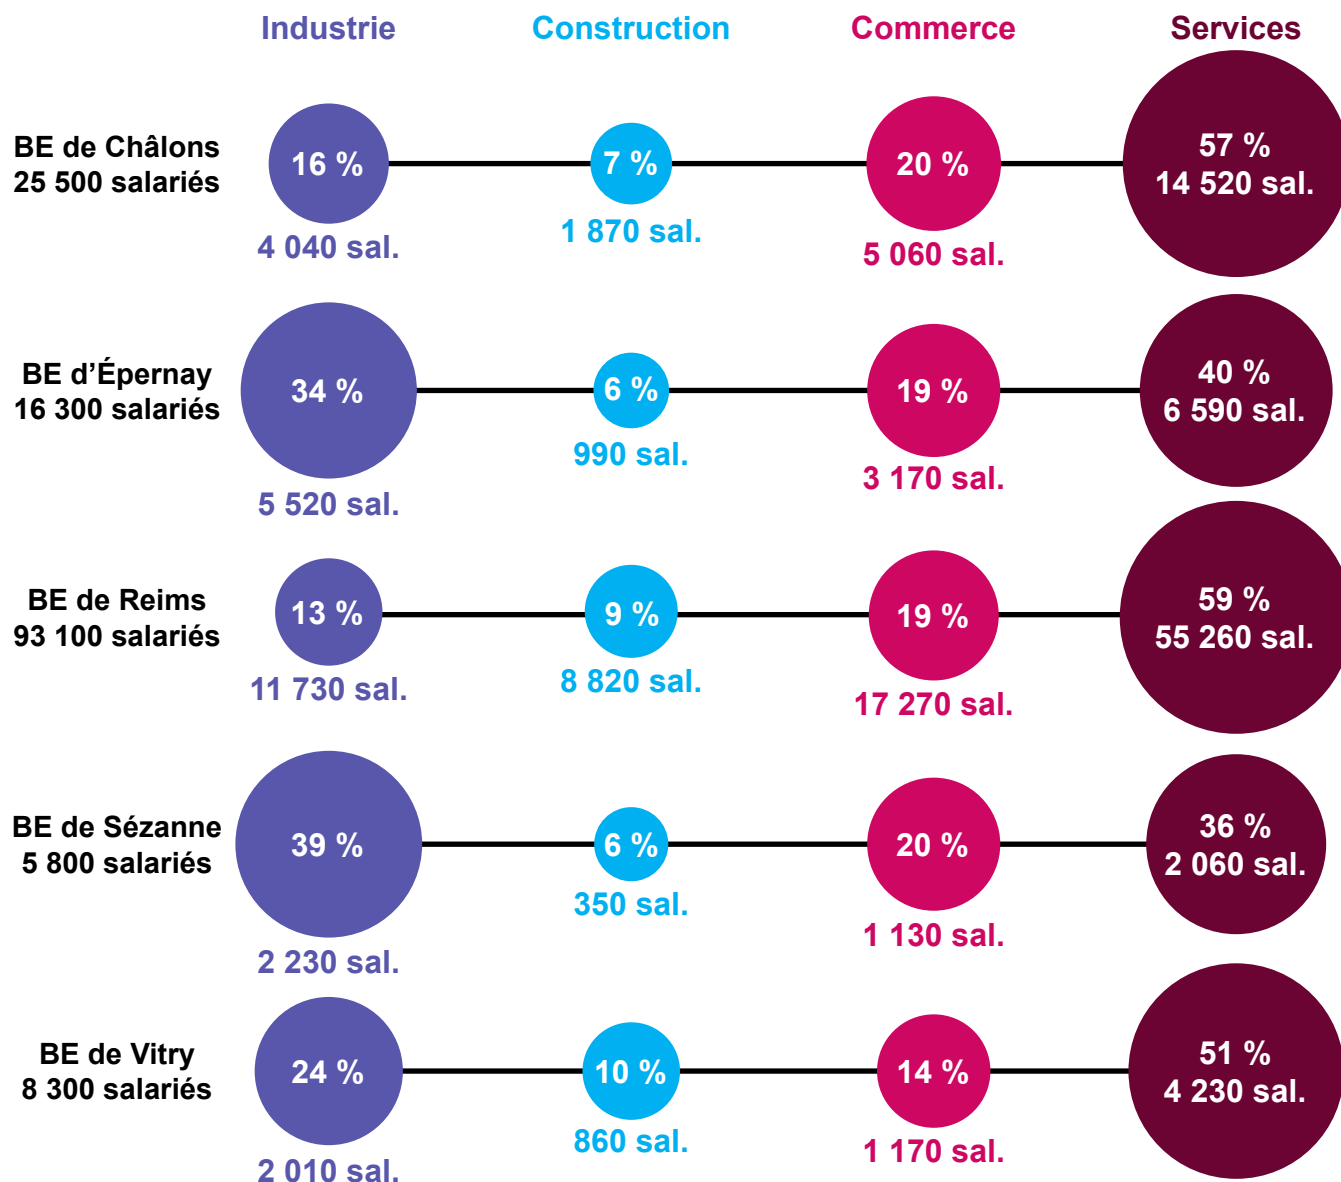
| | Industrie | Construction | Commerce | Services |
|---|---|---|---|---|
| BE de Châlons 25 500 salariés | 16 % 4 040 sal. | 7 % 1 870 sal. | 20 % 5 060 sal. | 57 % 14 520 sal. |
| BE d'Épernay 16 300 salariés | 34 % 5 520 sal. | 6 % 990 sal. | 19 % 3 170 sal. | 40 % 6 590 sal. |
| BE de Reims 93 100 salariés | 13 % 11 730 sal. | 9 % 8 820 sal. | 19 % 17 270 sal. | 59 % 55 260 sal. |
| BE de Sézanne 5 800 salariés | 39 % 2 230 sal. | 6 % 350 sal. | 20 % 1 130 sal. | 36 % 2 060 sal. |
| BE de Vitry 8 300 salariés | 24 % 2 010 sal. | 10 % 860 sal. | 14 % 1 170 sal. | 51 % 4 230 sal. |